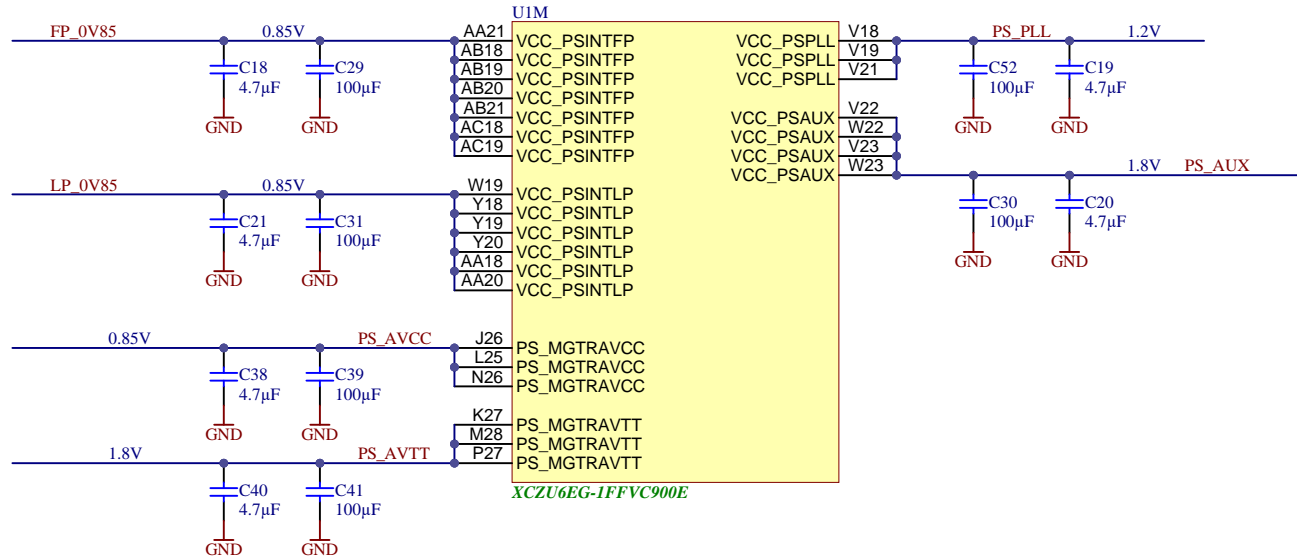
FP_0V85
0.85V
C18
4.7μF
GND
C29
100μF
GND
U1M
AA21 VCC_PSINTFP
AB18 VCC_PSINTFP
AB19 VCC_PSINTFP
AB20 VCC_PSINTFP
AB21 VCC_PSINTFP
AC18 VCC_PSINTFP
AC19 VCC_PSINTFP
VCC_PSPLL V18
VCC_PSPLL V19
VCC_PSPLL V21
PS_PLL
1.2V
C52
100μF
GND
C19
4.7μF
GND
VCC_PSAUX V22
VCC_PSAUX W22
VCC_PSAUX V23
VCC_PSAUX W23
1.8V
PS_AUX
C30
100μF
GND
C20
4.7μF
GND
LP_0V85
0.85V
C21
4.7μF
GND
C31
100μF
GND
W19 VCC_PSINTLP
Y18 VCC_PSINTLP
Y19 VCC_PSINTLP
Y20 VCC_PSINTLP
AA18 VCC_PSINTLP
AA20 VCC_PSINTLP
0.85V
PS_AVCC
C38
4.7μF
GND
C39
100μF
GND
J26 PS_MGTRAVCC
L25 PS_MGTRAVCC
N26 PS_MGTRAVCC
K27 PS_MGTRAVTT
M28 PS_MGTRAVTT
P27 PS_MGTRAVTT
1.8V
PS_AVTT
C40
4.7μF
GND
C41
100μF
GND
XCZU6EG-1FFVC900E